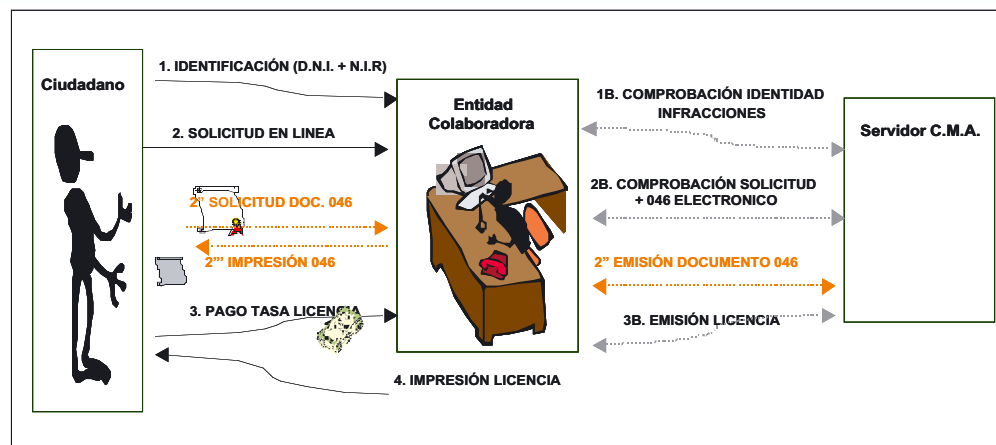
Ciudadano

1. IDENTIFICACIÓN (D.N.I. + N.I.R)

2. SOLICITUD EN LINEA

2' SOLICITUD DOC. 046

2''' IMPRESIÓN 046

3. PAGO TASA LICENCIA

4. IMPRESIÓN LICENCIA

Entidad Colaboradora

1B. COMPROBACIÓN IDENTIDAD INFRACCIONES

2B. COMPROBACIÓN SOLICITUD + 046 ELECTRONICO

2" EMISIÓN DOCUMENTO 046

3B. EMISIÓN LICENCIA

Servidor C.M.A.